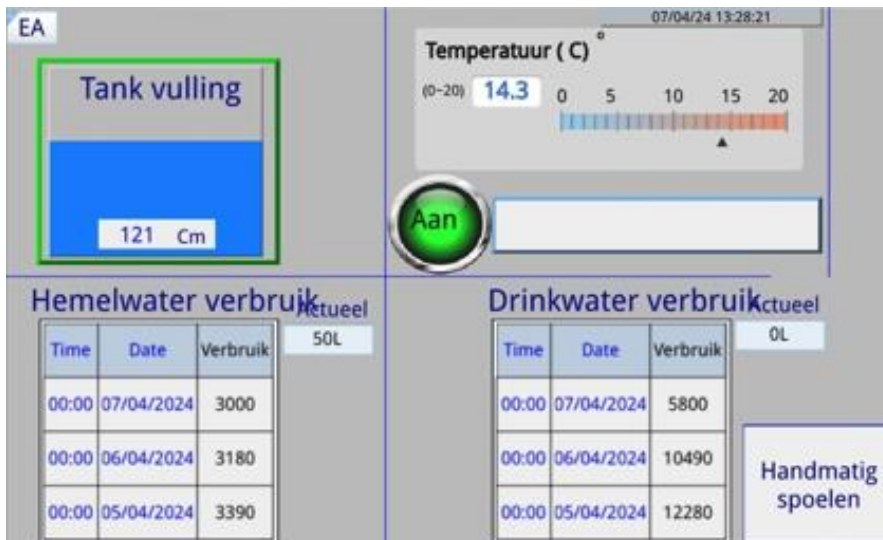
EA

07/04/24 13:28:21

Tank vulling

121 Cm

Temperatuur ( C) °

(0~20) 14.3

0 5 10 15 20

Aan

Hemelwater verbruik

Actueel

50L

| Time | Date | Verbruik |
|---|---|---|
| 00:00 | 07/04/2024 | 3000 |
| 00:00 | 06/04/2024 | 3180 |
| 00:00 | 05/04/2024 | 3390 |

Drinkwater verbruik

Actueel

0L

| Time | Date | Verbruik |
|---|---|---|
| 00:00 | 07/04/2024 | 5800 |
| 00:00 | 06/04/2024 | 10490 |
| 00:00 | 05/04/2024 | 12280 |

Handmatig spoelen